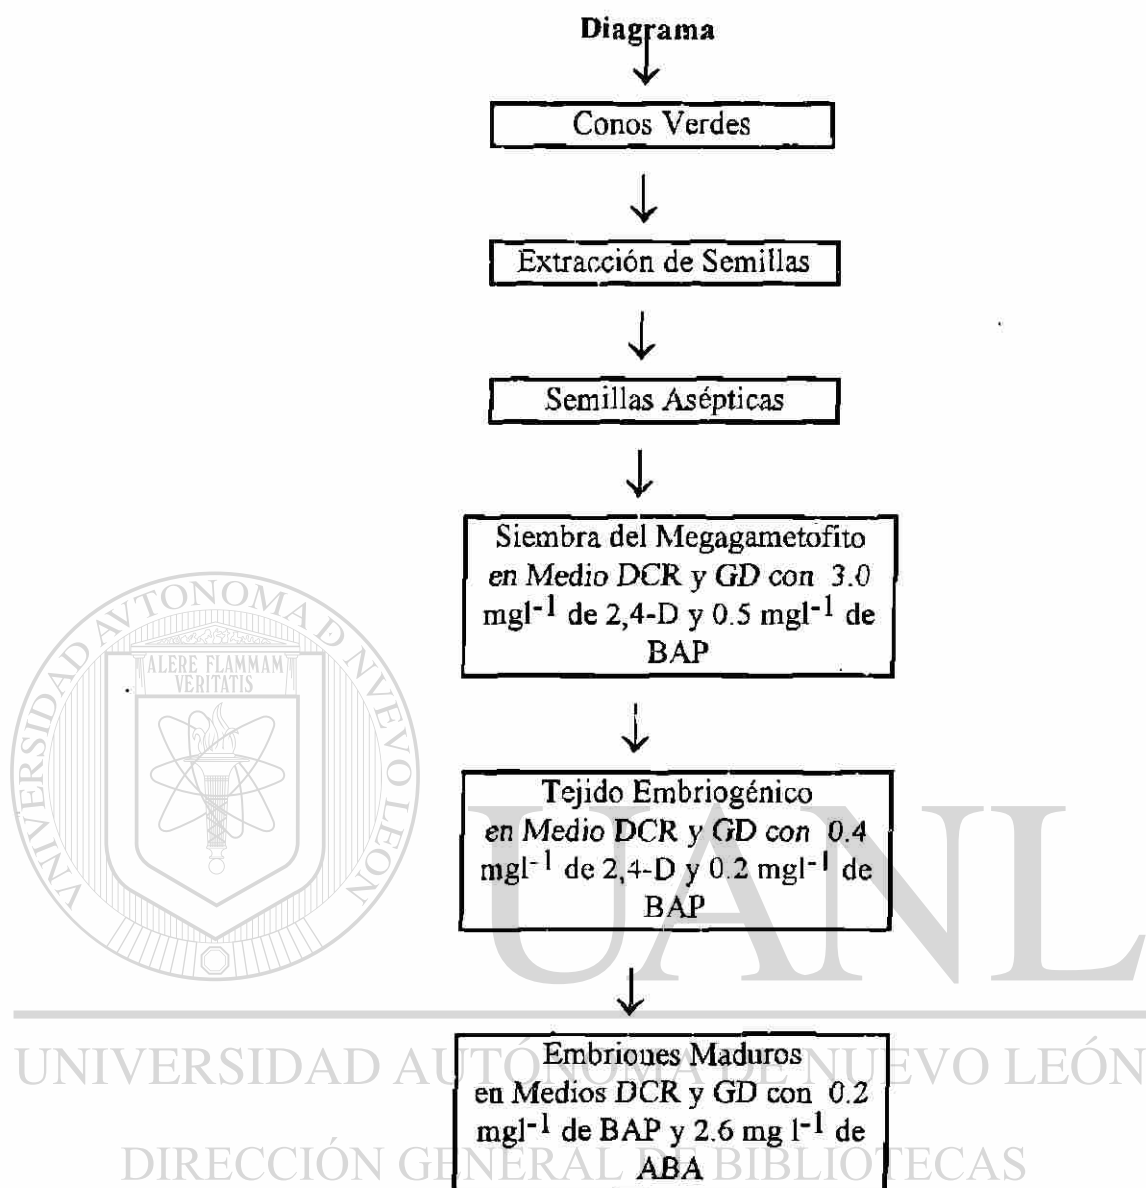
Diagrama

Conos Verdes

Extracción de Semillas

Semillas Asépticas

Siembra del Megagametofito en Medio DCR y GD con 3.0 mgl$^{-1}$ de 2,4-D y 0.5 mgl$^{-1}$ de BAP

Tejido Embriogénico en Medio DCR y GD con 0.4 mgl$^{-1}$ de 2,4-D y 0.2 mgl$^{-1}$ de BAP

Embriones Maduros en Medios DCR y GD con 0.2 mgl$^{-1}$ de BAP y 2.6 mg l$^{-1}$ de ABA

TONOMA
ALERE FLAMMAM VERITATIS
UNIVERSIDAD AUTÓNOMA DE NUEVO LEÓN
UANL
UNIVERSIDAD AUTÓNOMA DE NUEVO LEÓN
DIRECCIÓN GENERAL DE BIBLIOTECAS